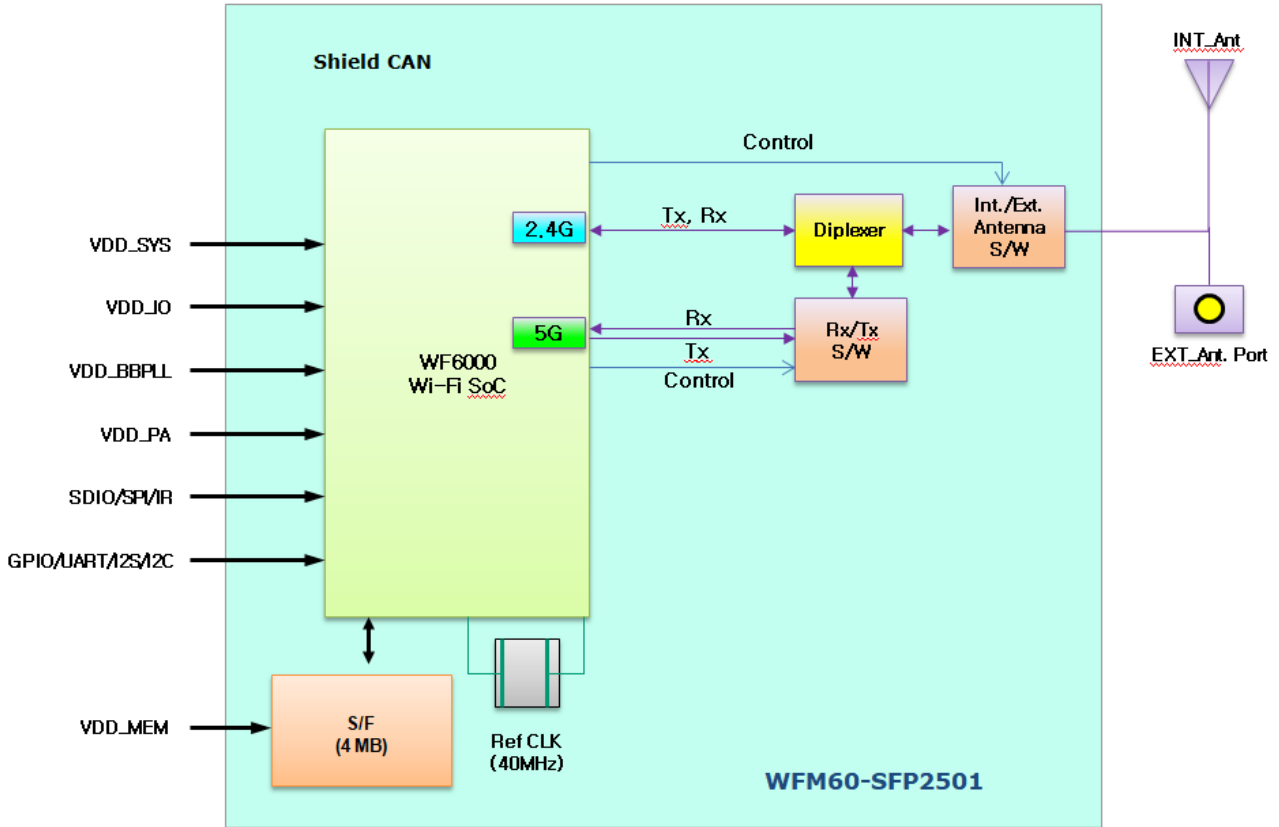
Shield CAN

INT_Ant

Control

VDD_SYS

VDD_IO

VDD_BBPLL

VDD_PA

SDIO/SPI/IR

GPIO/UART/I2S/I2C

2.4G

Tx, Rx

Diplexer

Int./Ext. Antenna S/W

5G

Rx

Tx

Control

Rx/Tx S/W

EXT_Ant. Port

WF6000 Wi-Fi SoC

VDD_MEM

S/F (4 MB)

Ref CLK (40MHz)

WFM60-SFP2501